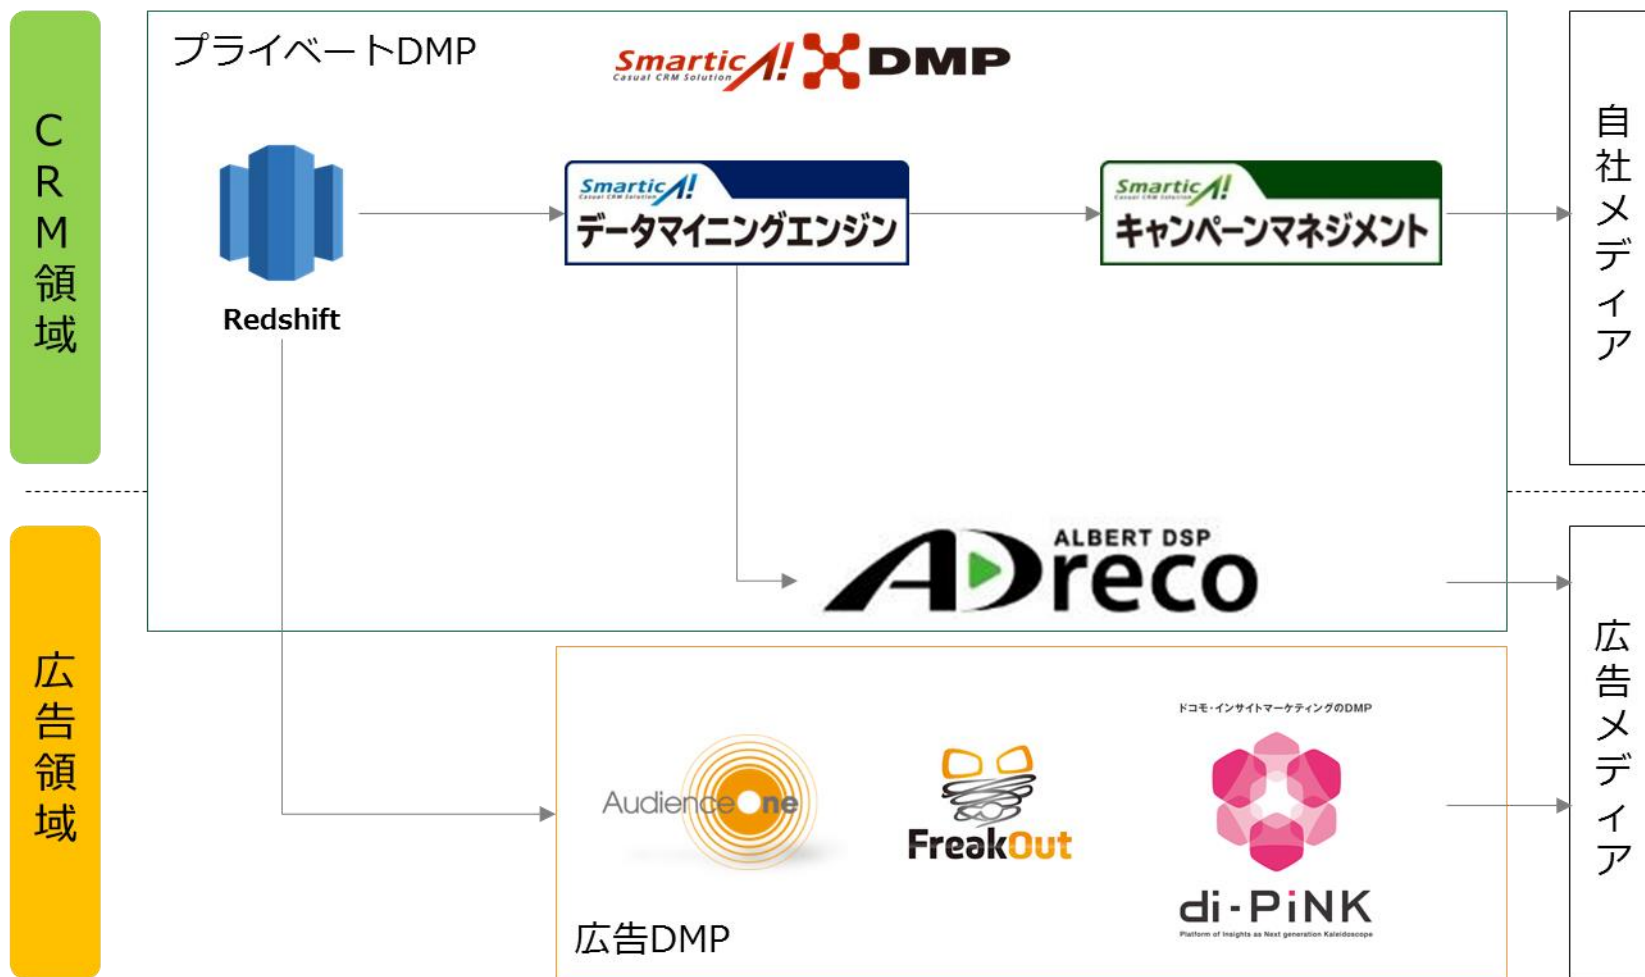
CRM領域

プライベートDMP

SmarticA! Casual CRM Solution DMP

Redshift

SmarticA! Casual CRM Solution データマイニングエンジン

SmarticA! Casual CRM Solution キャンペーンマネジメント

自社メディア

ALBERT DSP ADreco

広告領域

AudienceOne

FreakOut

ドコモ・インサイトマーケティングのDMP
di-PiNK
Platform of Insights as Next generation Kaleidoscope

広告DMP

広告メディア